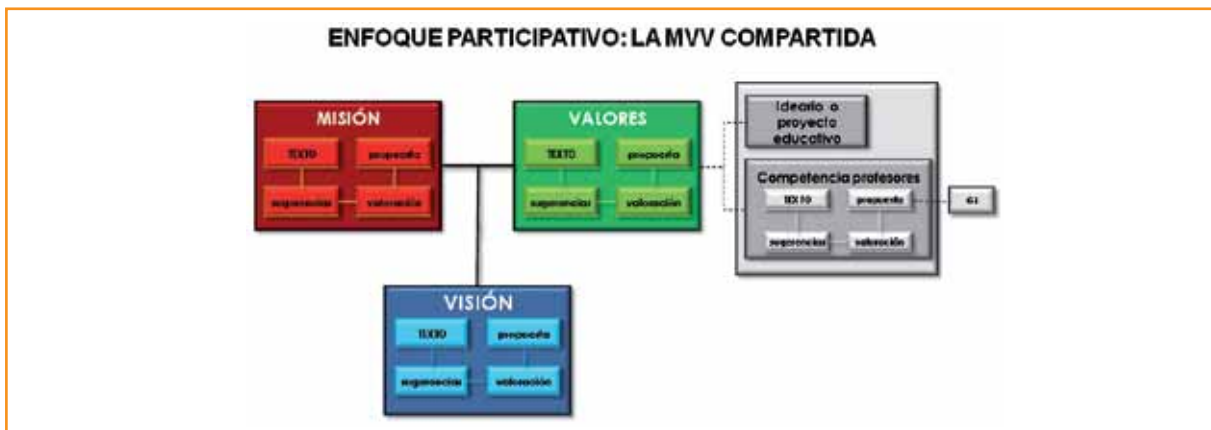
ENFOQUE PARTICIPATIVO: LA MVV COMPARTIDA

MISIÓN

TEXTO

propuesta

sugerencias

valoración

VALORES

TEXTO

propuesta

sugerencias

valoración

Ideario o proyecto educativo

Competencia profesores

TEXTO

propuesta

sugerencias

valoración

G1

VISIÓN

TEXTO

propuesta

sugerencias

valoración